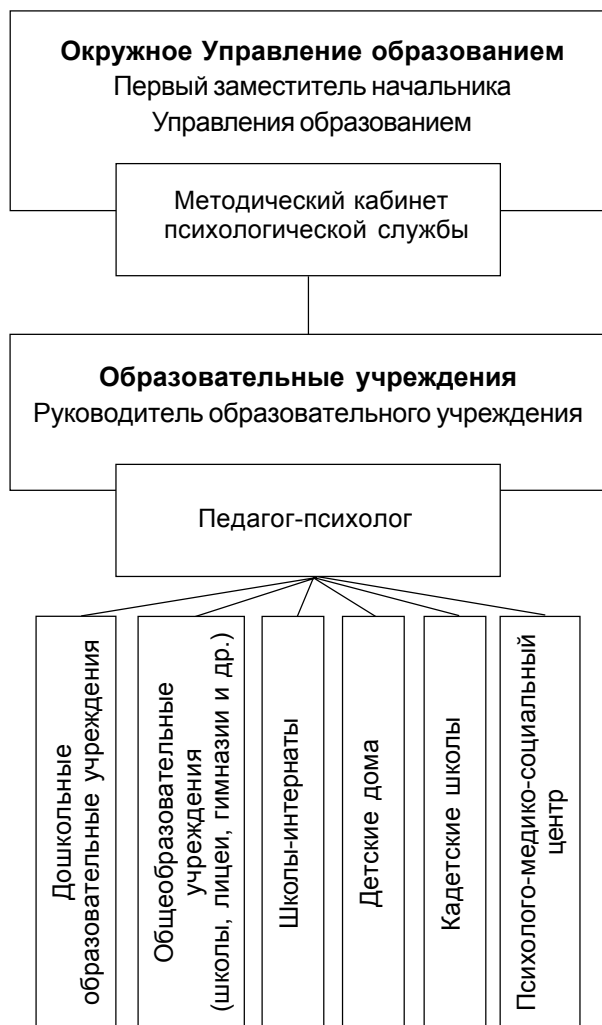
**Окружное Управление образованием**
Первый заместитель начальника Управления образованием

Методический кабинет психологической службы

**Образовательные учреждения**
Руководитель образовательного учреждения

Педагог-психолог

Дошкольные образовательные учреждения

Общеобразовательные учреждения (школы, лицеи, гимназии и др.)

Школы-интернаты

Детские дома

Кадетские школы

Психолого-медико-социальный центр